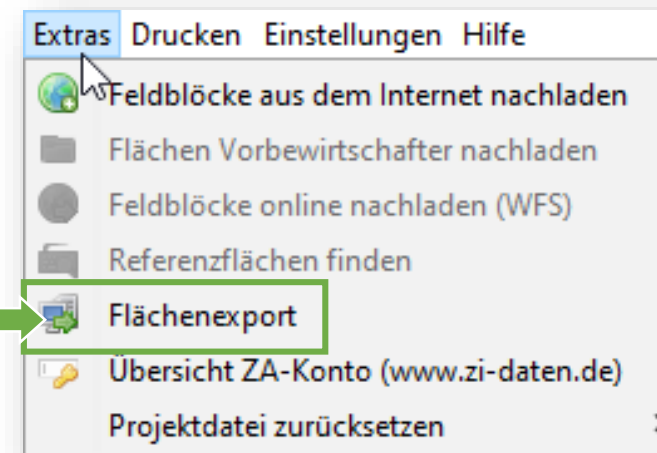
Extras Drucken Einstellungen Hilfe

Feldblöcke aus dem Internet nachladen

Flächen Vorbewirtschafter nachladen

Feldblöcke online nachladen (WFS)

Referenzflächen finden

Flächenexport

Übersicht ZA-Konto (www.zi-daten.de)

Projektdatei zurücksetzen